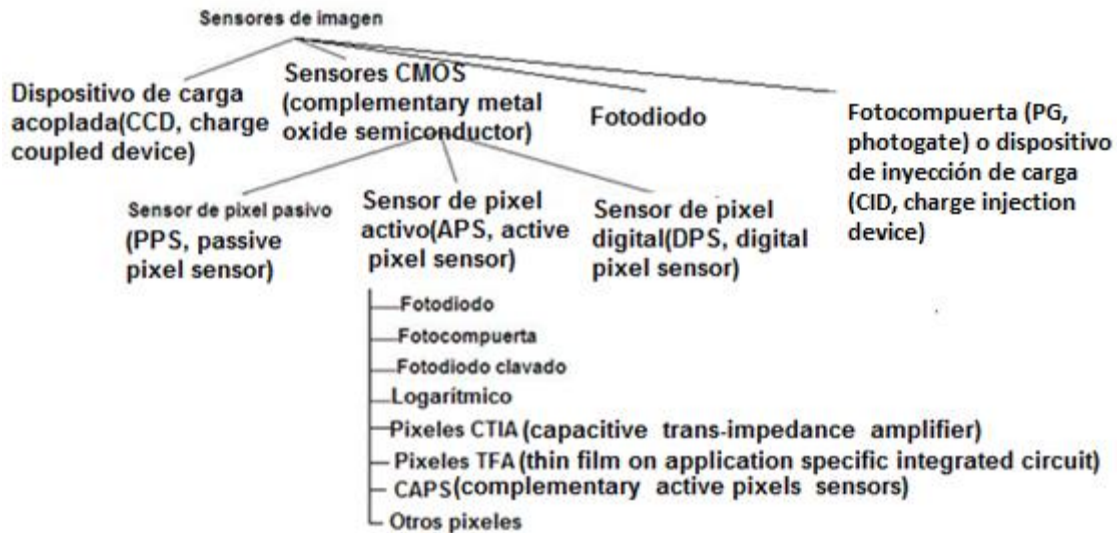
Sensores de imagen

Dispositivo de carga acoplada(CCD, charge coupled device)

Sensores CMOS (complementary metal oxide semiconductor)

Fotodiodo

Fotocompuerta (PG, photogate) o dispositivo de inyección de carga (CID, charge injection device)

Sensor de pixel pasivo (PPS, passive pixel sensor)

Sensor de pixel activo(APS, active pixel sensor)

Sensor de pixel digital(DPS, digital pixel sensor)

Fotodiodo
Fotocompuerta
Fotodiodo clavado
Logarítmico
Pixeles CTIA (capacitive trans-impedance amplifier)
Pixeles TFA (thin film on application specific integrated circuit)
CAPS (complementary active pixels sensors)
Otros pixeles